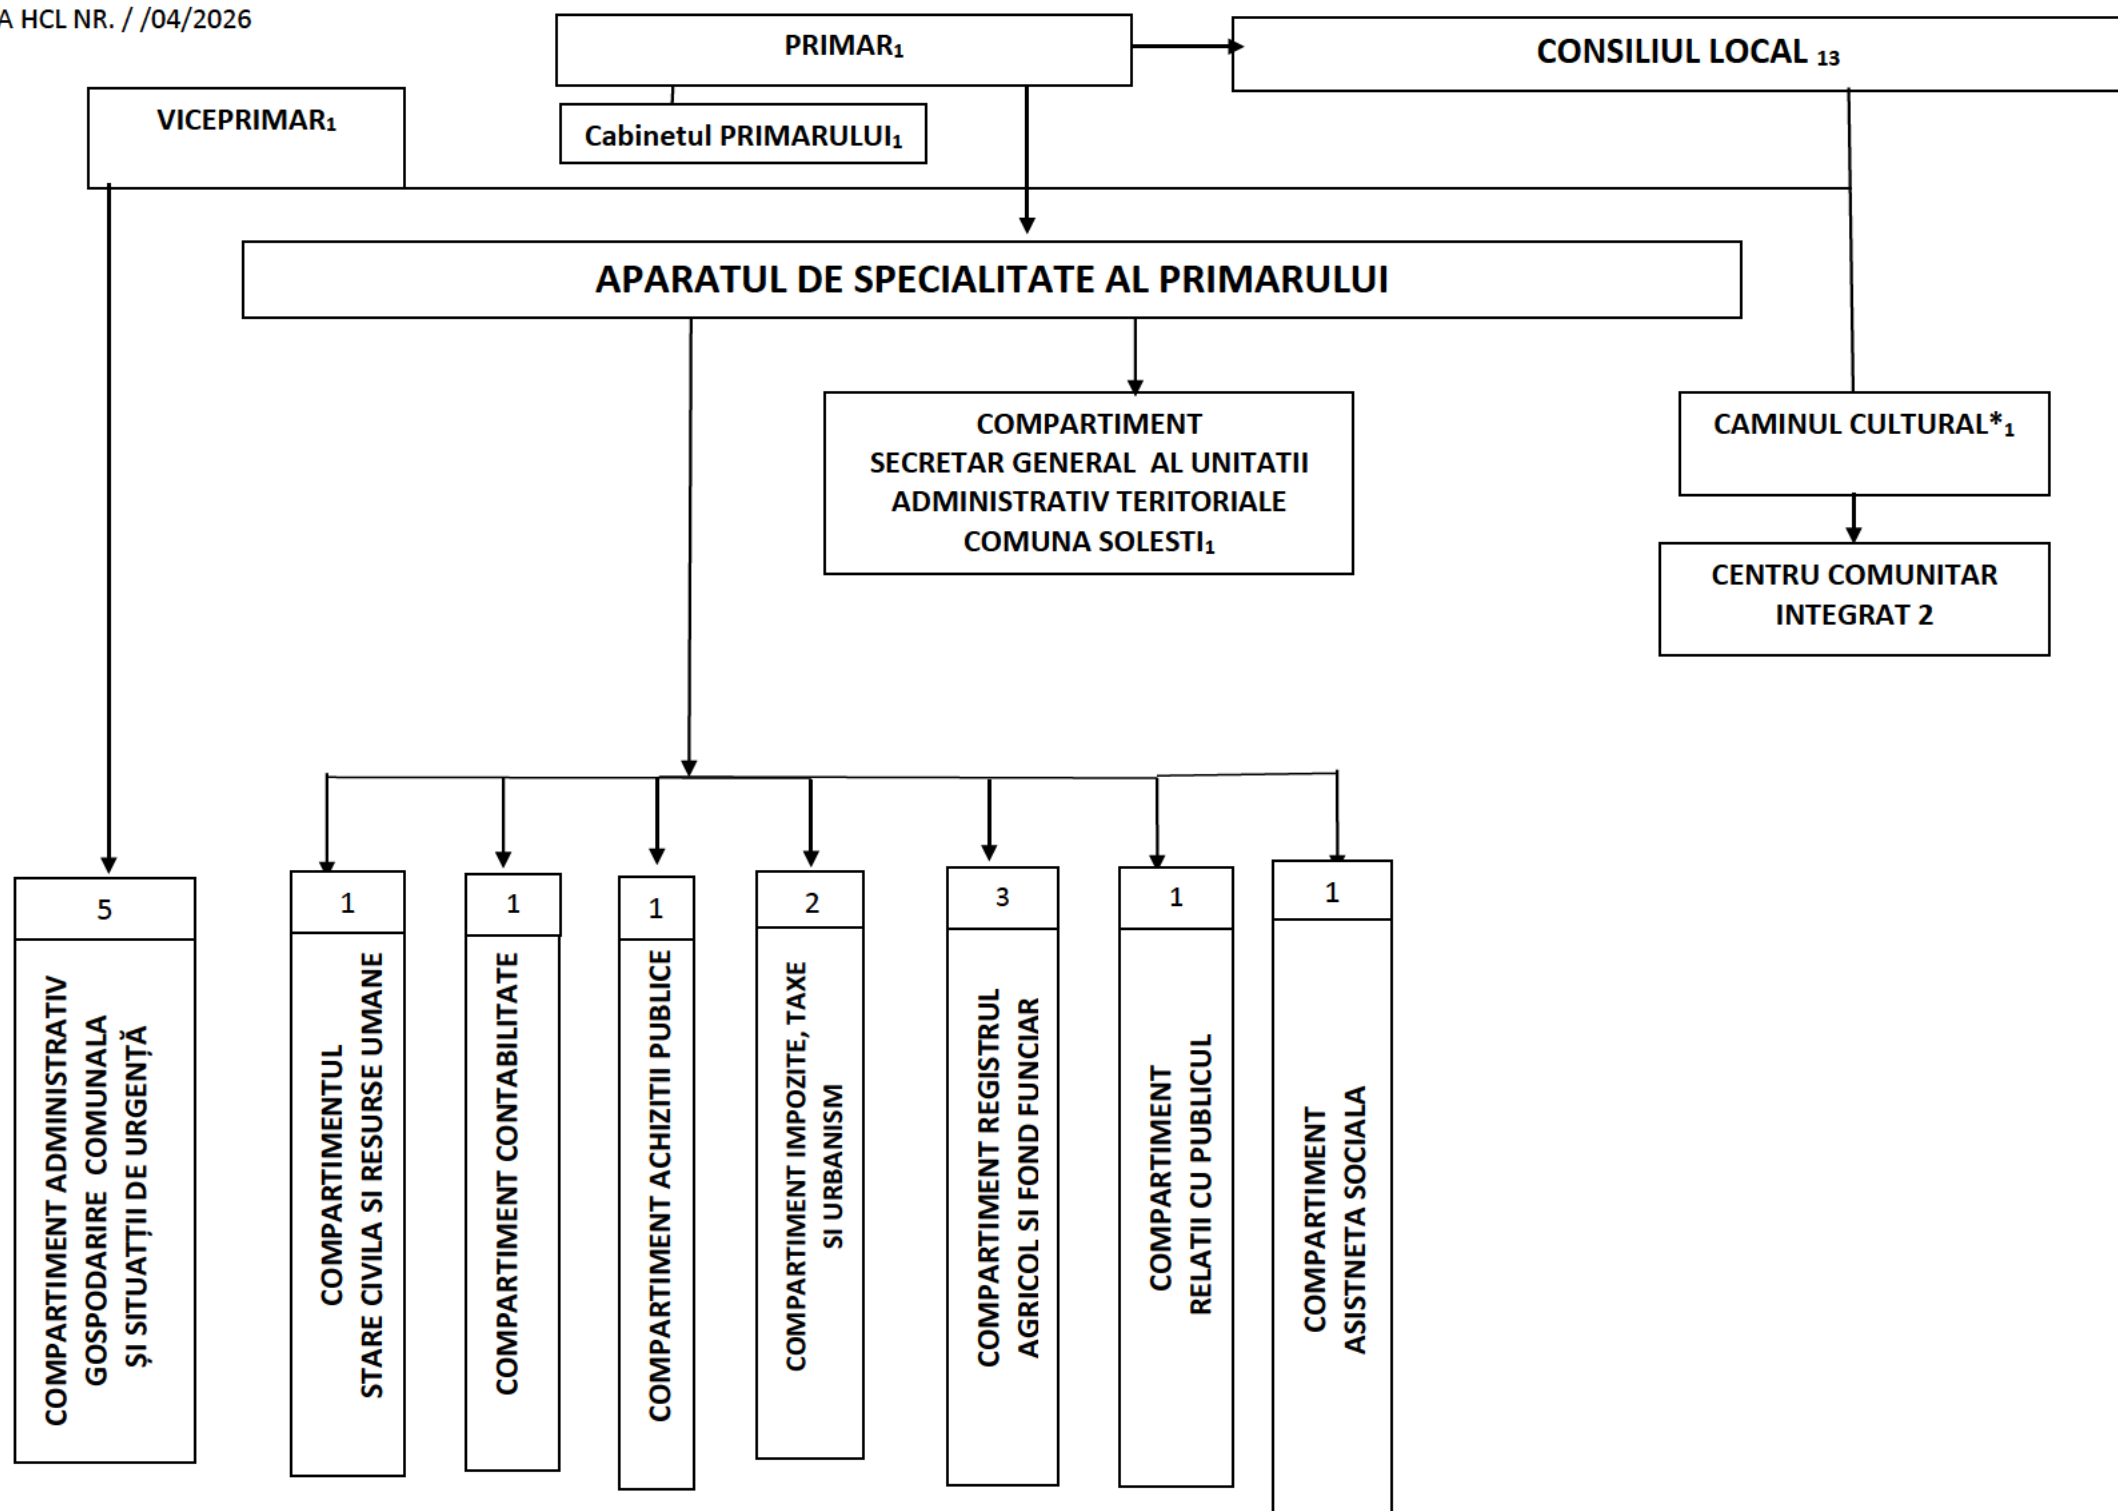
A HCL NR. / /04/2026

PRIMAR$_1$

CONSILIUL LOCAL $_{13}$

VICEPRIMAR$_1$

Cabinetul PRIMARULUI$_1$

APARATUL DE SPECIALITATE AL PRIMARULUI

COMPARTIMENT SECRETAR GENERAL AL UNITATII ADMINISTRATIV TERITORIALE COMUNA SOLESTI$_1$

CAMINUL CULTURAL*$_1$

CENTRU COMUNITAR INTEGRAT 2

5
COMPARTIMENT ADMINISTRATIV GOSPODARIRE COMUNALA ȘI SITUAȚII DE URGENȚĂ

1
COMPARTIMENTUL STARE CIVILA SI RESURSE UMANE

1
COMPARTIMENT CONTABILITATE

1
COMPARTIMENT ACHIZITII PUBLICE

2
COMPARTIMENT IMPOZITE, TAXE SI URBANISM

3
COMPARTIMENT REGISTRUL AGRICOL SI FOND FUNCIAR

1
COMPARTIMENT RELATII CU PUBLICUL

1
COMPARTIMENT ASISTNETA SOCIALA